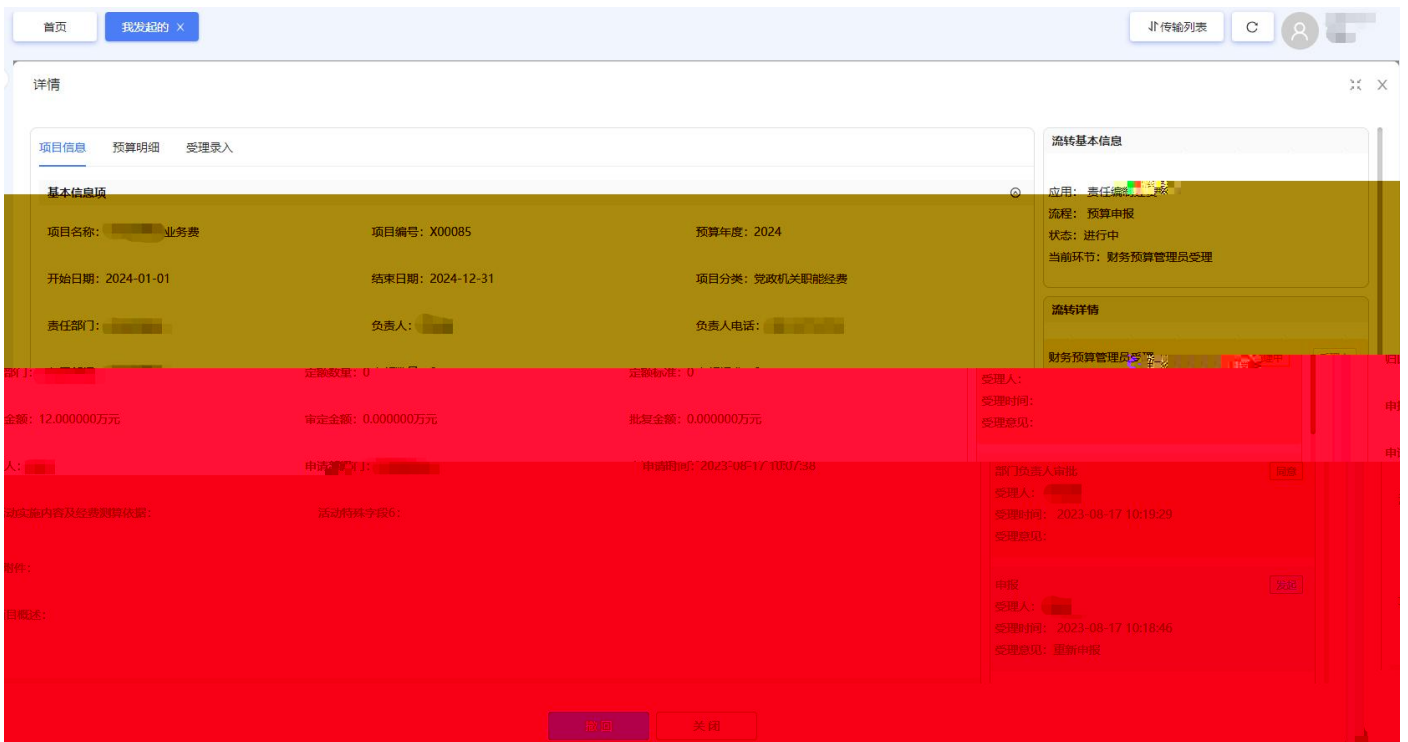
首页 我发起的 ×

传输列表 C

详情

项目信息 预算明细 受理录入

基本信息项

项目名称：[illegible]业务费
项目编号：X00085
预算年度：2024

开始日期：2024-01-01
结束日期：2024-12-31
项目分类：党政机关职能经费

责任部门：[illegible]
负责人：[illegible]
负责人电话：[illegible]

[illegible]门：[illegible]
定额数量：0
定额标准：0

金额：12.000000万元
审定金额：0.000000万元
批复金额：0.000000万元

人：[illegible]
申请部门：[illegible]
申请时间：2023-08-17 10:17:38

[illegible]实施内容及经费测算依据：
活动特殊字段6：

附件：

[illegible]描述：

撤回 关闭

流转基本信息

应用：责任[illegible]
流程：预算申报
状态：进行中
当前环节：财务预算管理员受理

流转详情

财务预算管理员受理 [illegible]
受理人：
受理时间：
受理意见：

部门负责人审批 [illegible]
受理人：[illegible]
受理时间：2023-08-17 10:19:29
受理意见：

申报 发起
受理人：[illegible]
受理时间：2023-08-17 10:18:46
受理意见：重新申报